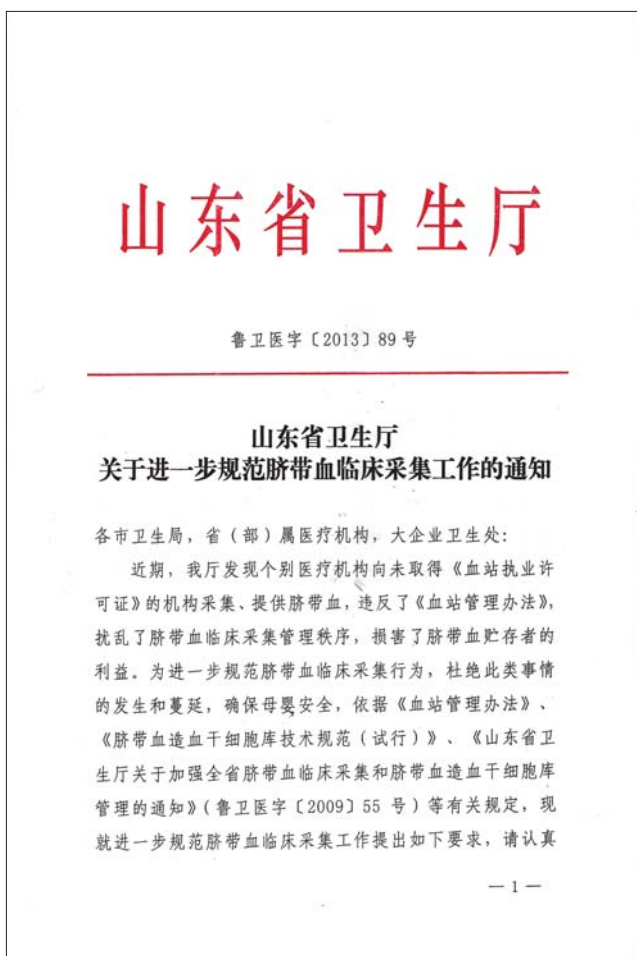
山东省卫生厅

鲁卫医字〔2013〕89号

山东省卫生厅
关于进一步规范脐带血临床采集工作的通知

各市卫生局，省（部）属医疗机构，大企业卫生处：

近期，我厅发现个别医疗机构向未取得《血站执业许可证》的机构采集、提供脐带血，违反了《血站管理办法》，扰乱了脐带血临床采集管理秩序，损害了脐带血贮存者的利益。为进一步规范脐带血临床采集行为，杜绝此类事情的发生和蔓延，确保母婴安全，依据《血站管理办法》、《脐带血造血干细胞库技术规范（试行）》、《山东省卫生厅关于加强全省脐带血临床采集和脐带血造血干细胞库管理的通知》（鲁卫医字〔2009〕55号）等有关规定，现就进一步规范脐带血临床采集工作提出如下要求，请认真

—1—